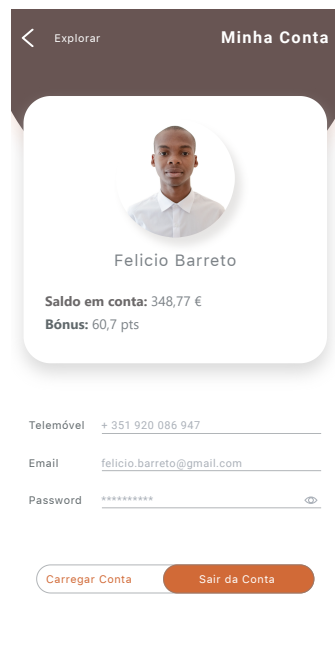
Explorar

Minha Conta

Felicio Barreto

**Saldo em conta:** 348,77 €
**Bónus:** 60,7 pts

Telemóvel + 351 920 086 947

Email felicio.barreto@gmail.com

Password **********

Carregar Conta

Sair da Conta